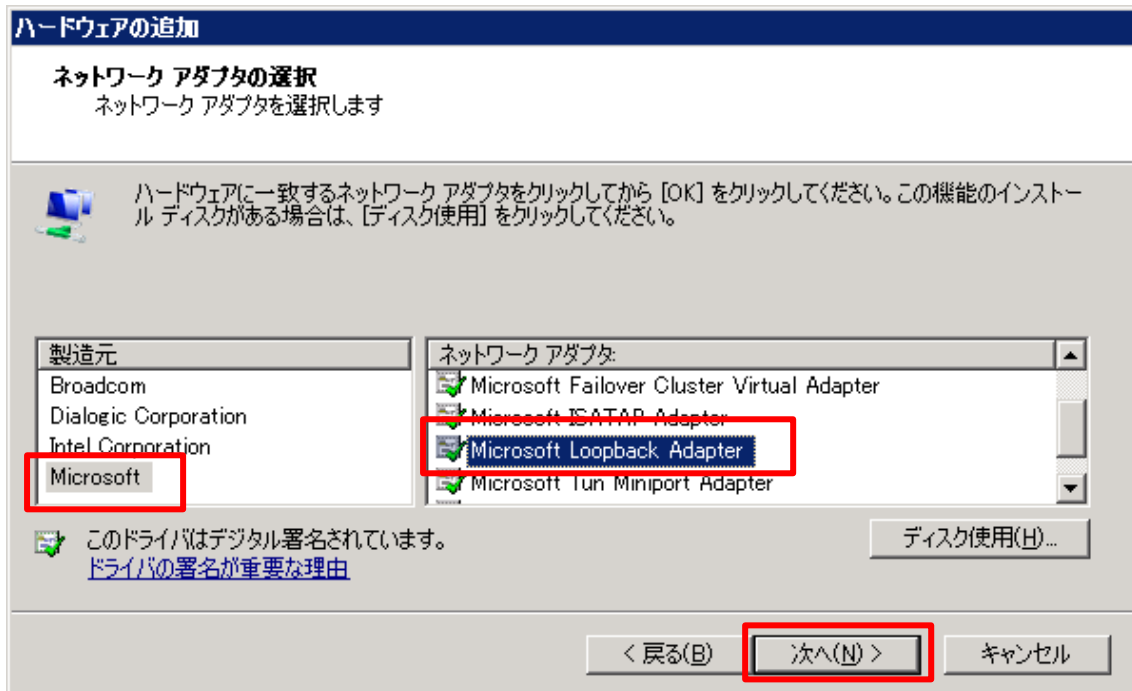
ハードウェアの追加

ネットワーク アダプタの選択
ネットワーク アダプタを選択します

ハードウェアに一致するネットワーク アダプタをクリックしてから [OK] をクリックしてください。この機能のインストール ディスクがある場合は、[ディスク使用] をクリックしてください。

| 製造元 |
|---|
| Broadcom |
| Dialogic Corporation |
| Intel Corporation |
| Microsoft |

| ネットワーク アダプタ: |
|---|
| Microsoft Failover Cluster Virtual Adapter |
| Microsoft ISATAP Adapter |
| Microsoft Loopback Adapter |
| Microsoft Tun Miniport Adapter |

このドライバはデジタル署名されています。
ドライバの署名が重要な理由

ディスク使用(H)...

< 戻る(B) 次へ(N) > キャンセル